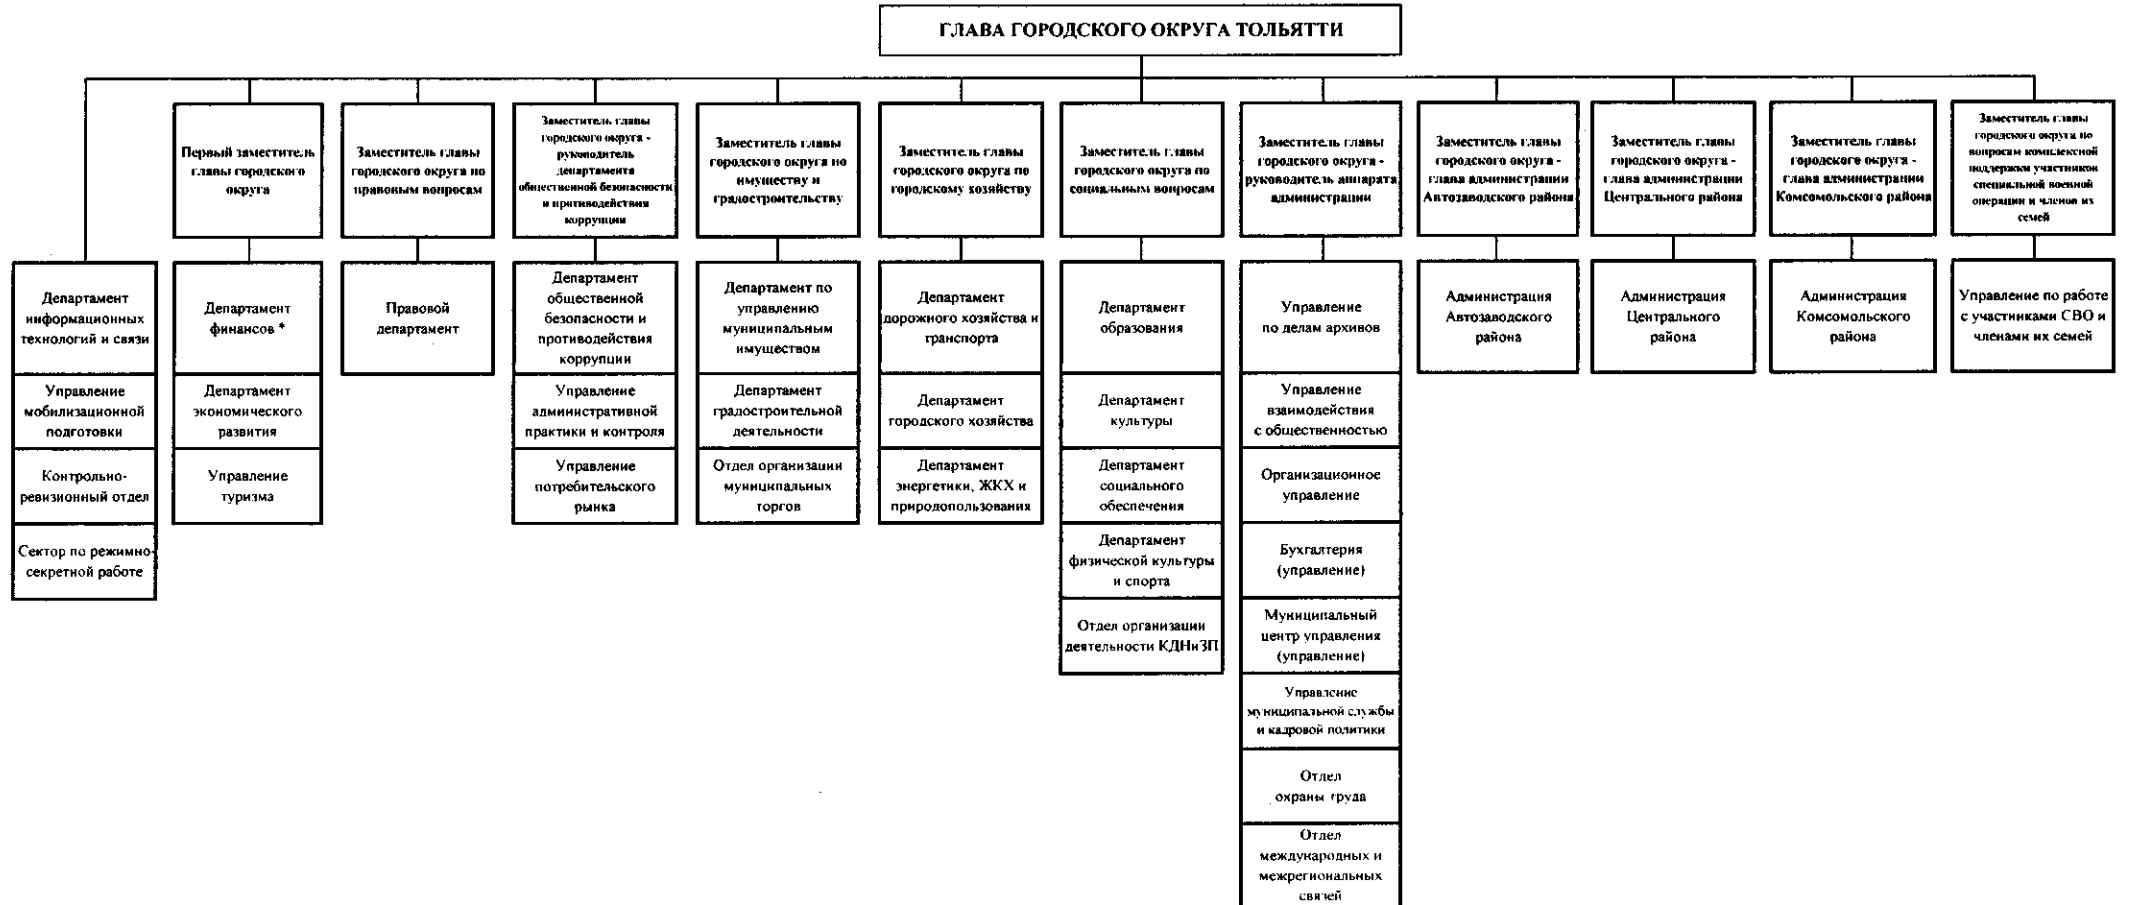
ГЛАВА ГОРОДСКОГО ОКРУГА ТОЛЬЯТТИ

Департамент информационных технологий и связи

Управление мобилизационной подготовки

Контрольно-ревизионный отдел

Сектор по режимно-секретной работе

Первый заместитель главы городского округа

Департамент финансов *

Департамент экономического развития

Управление туризма

Заместитель главы городского округа по правовым вопросам

Правовой департамент

Заместитель главы городского округа - руководитель департамента общественной безопасности и противодействия коррупции

Департамент общественной безопасности и противодействия коррупции

Управление административной практики и контроля

Управление потребительского рынка

Заместитель главы городского округа по имуществу и градостроительству

Департамент по управлению муниципальным имуществом

Департамент градостроительной деятельности

Отдел организации муниципальных торгов

Заместитель главы городского округа по городскому хозяйству

Департамент дорожного хозяйства и транспорта

Департамент городского хозяйства

Департамент энергетики, ЖКХ и природопользования

Заместитель главы городского округа по социальным вопросам

Департамент образования

Департамент культуры

Департамент социального обеспечения

Департамент физической культуры и спорта

Отдел организации деятельности КДНиЗП

Заместитель главы городского округа - руководитель аппарата администрации

Управление по делам архивов

Управление взаимодействия с общественностью

Организационное управление

Бухгалтерия (управление)

Муниципальный центр управления (управление)

Управление муниципальной службы и кадровой политики

Отдел охраны труда

Отдел международных и межрегиональных связей

Заместитель главы городского округа - глава администрации Автозаводского района

Администрация Автозаводского района

Заместитель главы городского округа - глава администрации Центрального района

Администрация Центрального района

Заместитель главы городского округа - глава администрации Комсомольского района

Администрация Комсомольского района

Заместитель главы городского округа по вопросам комплексной поддержки участников специальной военной операции и членов их семей

Управление по работе с участниками СВО и членами их семей